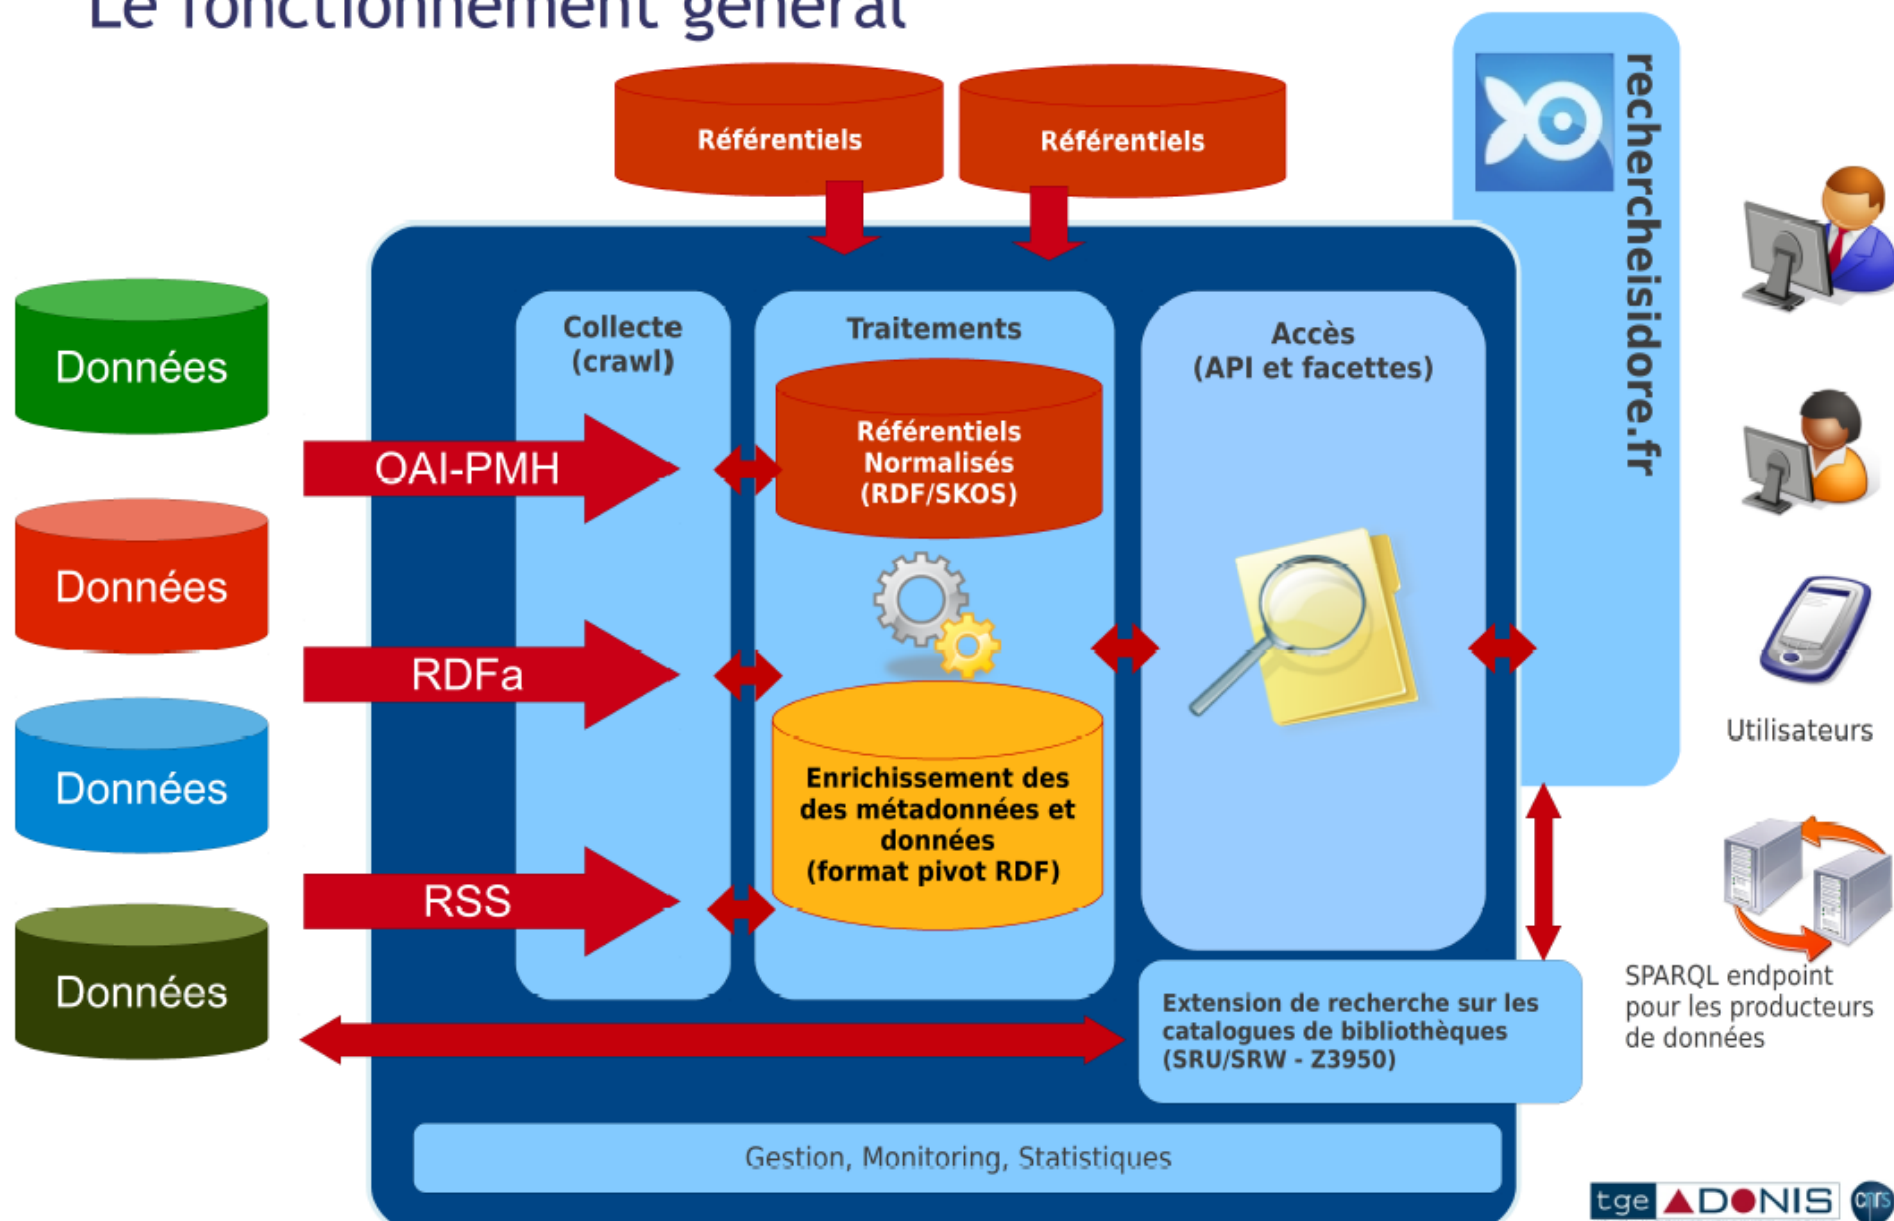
Le fonctionnement général

Référentiels

Référentiels

rechercheisidore.fr

Données

Données

Données

Données

OAI-PMH

RDFa

RSS

Collecte (crawl)

Traitements

Référentiels Normalisés (RDF/SKOS)

Enrichissement des des métadonnées et données (format pivot RDF)

Accès (API et facettes)

Utilisateurs

SPARQL endpoint pour les producteurs de données

Extension de recherche sur les catalogues de bibliothèques (SRU/SRW - Z3950)

Gestion, Monitoring, Statistiques

tge ADONIS cnrs